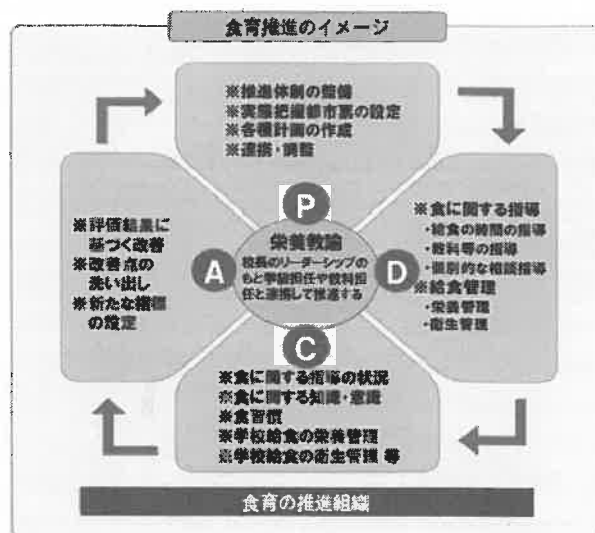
食育推進のイメージ

P

※推進体制の整備
※実態把握都市票の設定
※各種計画の作成
※連携・調整

D

※食に関する指導
・給食の時間の指導
・教科等の指導
・個別的な相談指導
※給食管理
・栄養管理
・衛生管理

C

※食に関する指導の状況
※食に関する知識・意識
※食習慣
※学校給食の栄養管理
※学校給食の衛生管理 等

A

※評価結果に基づく改善
※改善点の洗い出し
※新たな構想の策定

栄養教諭
校長のリーダーシップのもと学級担任や教科担任と連携して推進する

食育の推進組織